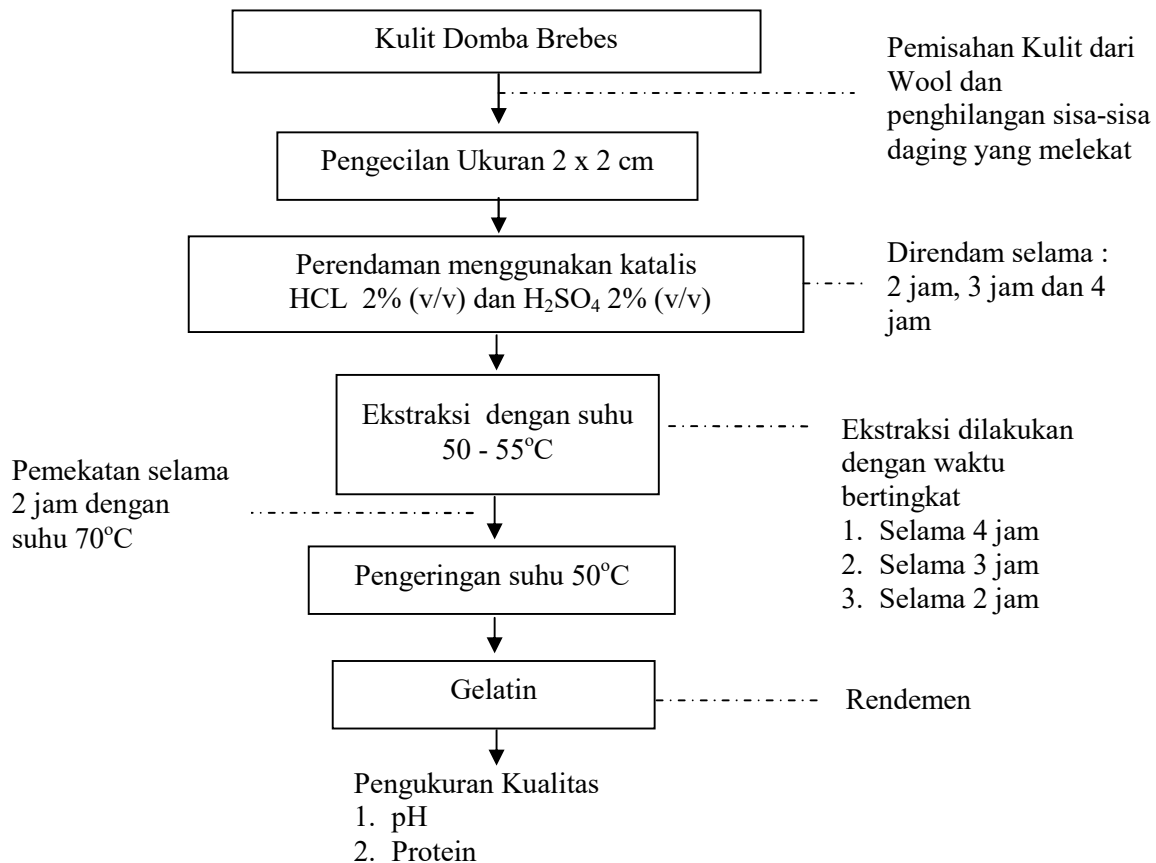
Kulit Domba Brebes

Pemisahan Kulit dari Wool dan penghilangan sisa-sisa daging yang melekat

Pengecilan Ukuran 2 x 2 cm

Perendaman menggunakan katalis HCL 2% (v/v) dan $H_2SO_4$ 2% (v/v)

Direndam selama : 2 jam, 3 jam dan 4 jam

Ekstraksi dengan suhu 50 - 55$^oC$

Ekstraksi dilakukan dengan waktu bertingkat
1. Selama 4 jam
2. Selama 3 jam
3. Selama 2 jam

Pemekatan selama 2 jam dengan suhu 70$^oC$

Pengeringan suhu 50$^oC$

Gelatin

Rendemen

Pengukuran Kualitas
1. pH
2. Protein